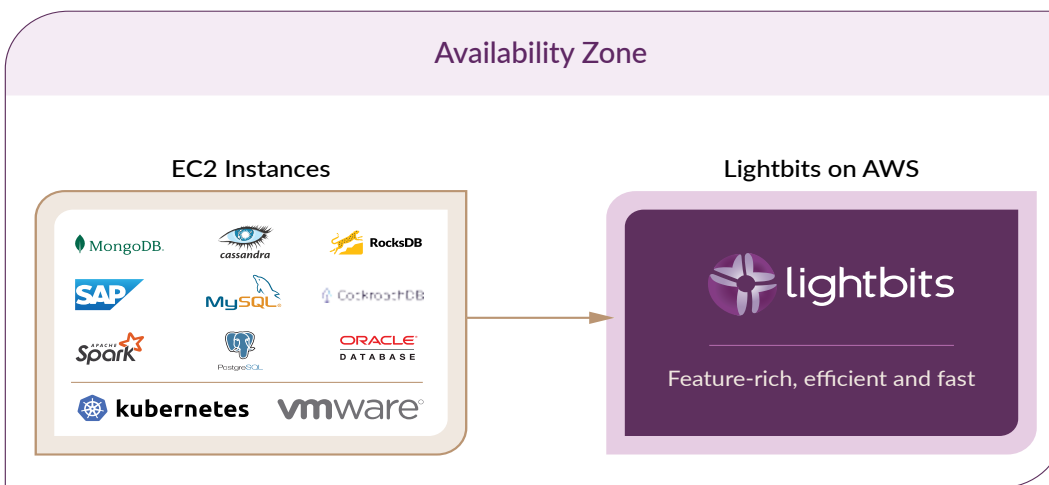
Availability Zone

EC2 Instances

MongoDB. cassandra RocksDB

SAP MySQL CockroachDB

APACHE Spark PostgreSQL ORACLE DATABASE

kubernetes vmware

Lightbits on AWS

lightbits

Feature-rich, efficient and fast